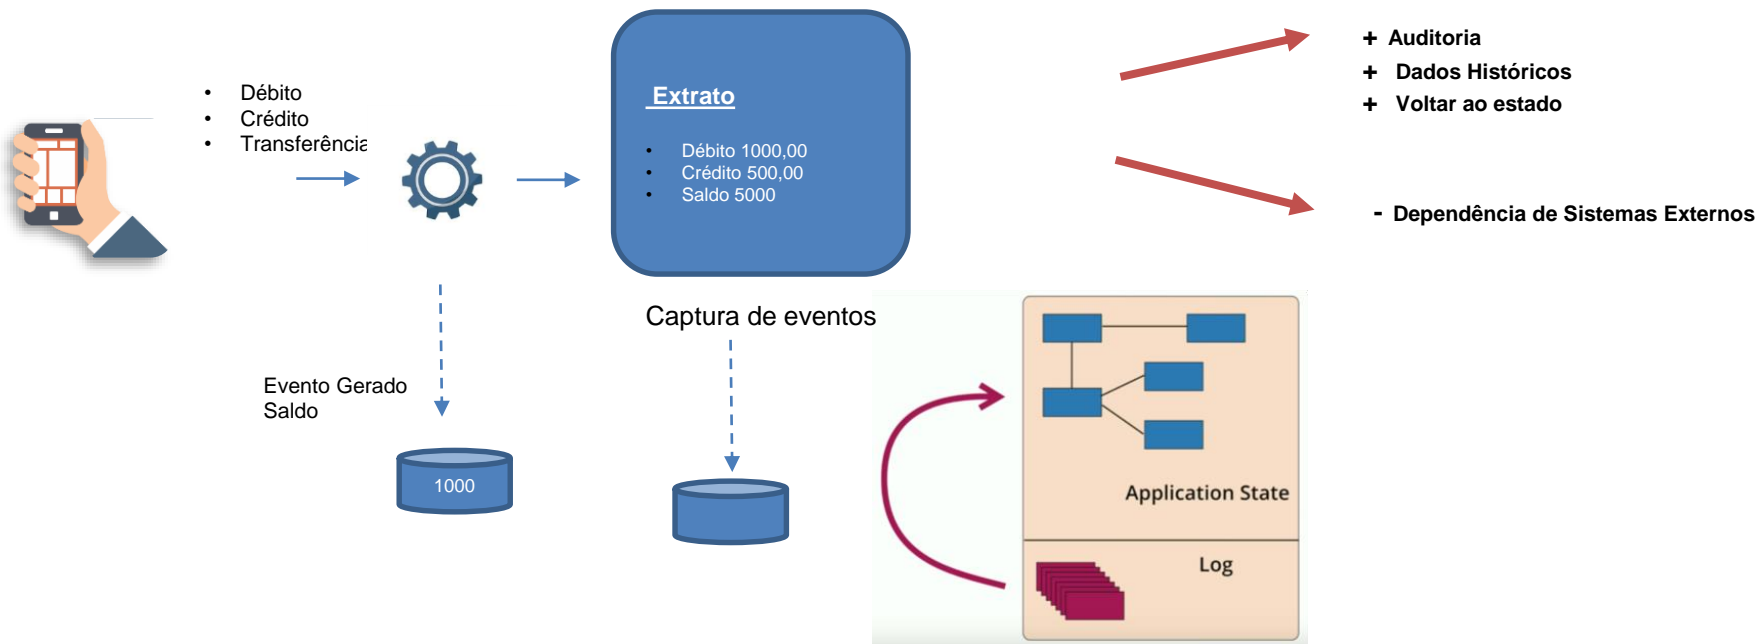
- Débito
- Crédito
- Transferência

Extrato

- Débito 1000,00
- Crédito 500,00
- Saldo 5000

+ Auditoria
+ Dados Históricos
+ Voltar ao estado

- Dependência de Sistemas Externos

Captura de eventos

Evento Gerado
Saldo

1000

Application State

Log